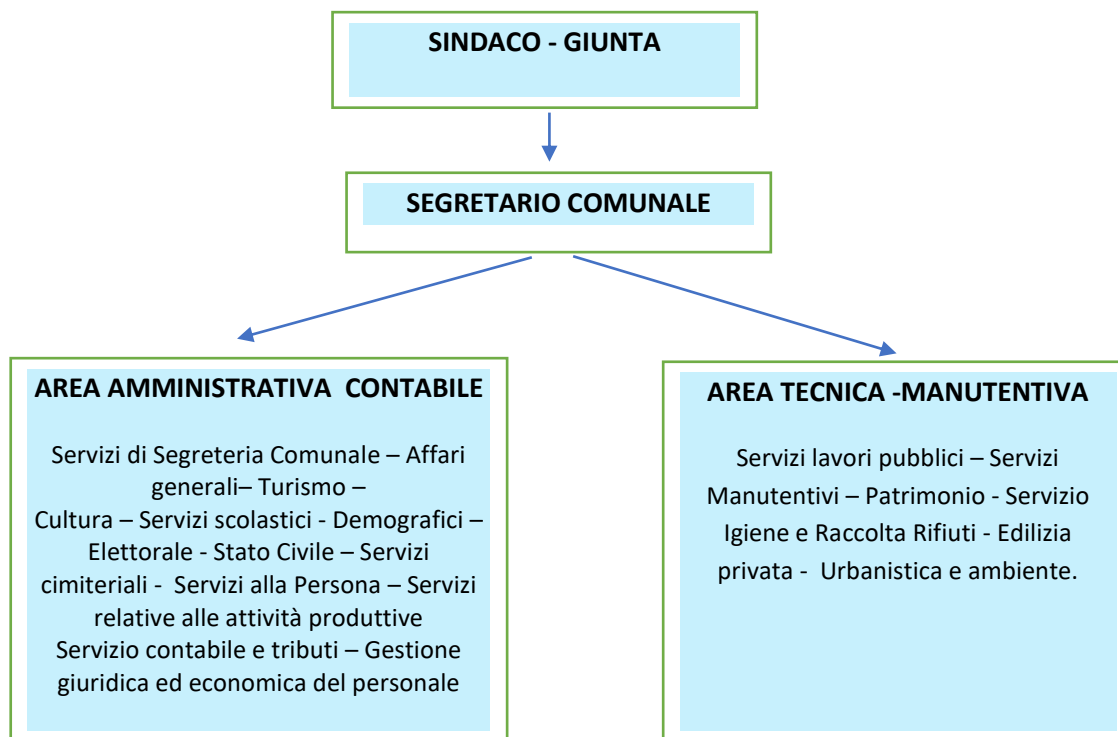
SINDACO - GIUNTA

SEGRETARIO COMUNALE

AREA AMMINISTRATIVA CONTABILE

Servizi di Segreteria Comunale – Affari generali– Turismo –
Cultura – Servizi scolastici - Demografici – Elettorale - Stato Civile – Servizi cimiteriali - Servizi alla Persona – Servizi relative alle attività produttive
Servizio contabile e tributi – Gestione giuridica ed economica del personale

AREA TECNICA -MANUTENTIVA

Servizi lavori pubblici – Servizi Manutentivi – Patrimonio - Servizio Igiene e Raccolta Rifiuti - Edilizia privata - Urbanistica e ambiente.